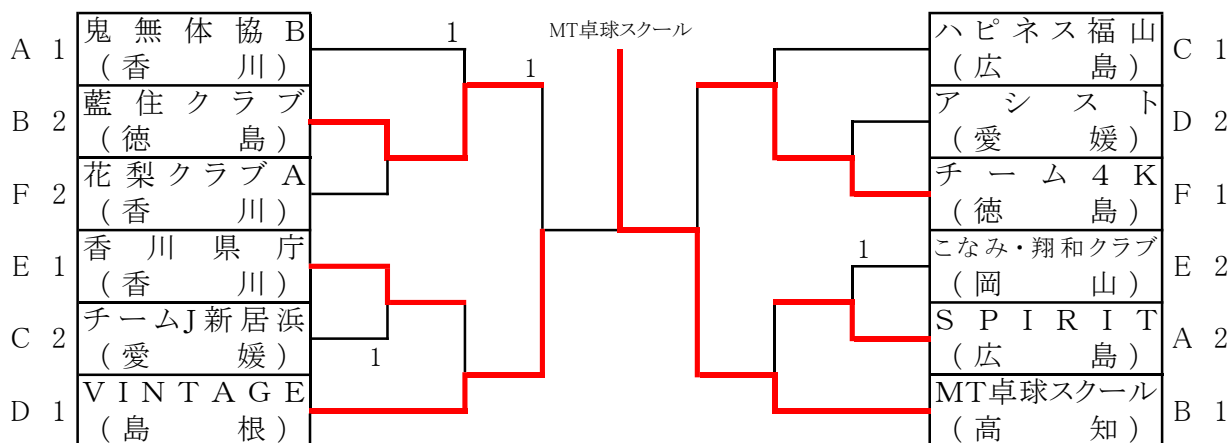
| | | |
|---|---|---|
| A | 1 | 鬼無体協B（香川） |
| B | 2 | 藍住クラブ（徳島） |
| F | 2 | 花梨クラブA（香川） |
| E | 1 | 香川県庁（香川） |
| C | 2 | チームJ新居浜（愛媛） |
| D | 1 | VINTAGE（島根） |

1

1

1

MT卓球スクール

1

| | | |
|---|---|---|
| ハピネス福山（広島） | C | 1 |
| アシスト（愛媛） | D | 2 |
| チーム4K（徳島） | F | 1 |
| こなみ・翔和クラブ（岡山） | E | 2 |
| SPIRIT（広島） | A | 2 |
| MT卓球スクール（高知） | B | 1 |